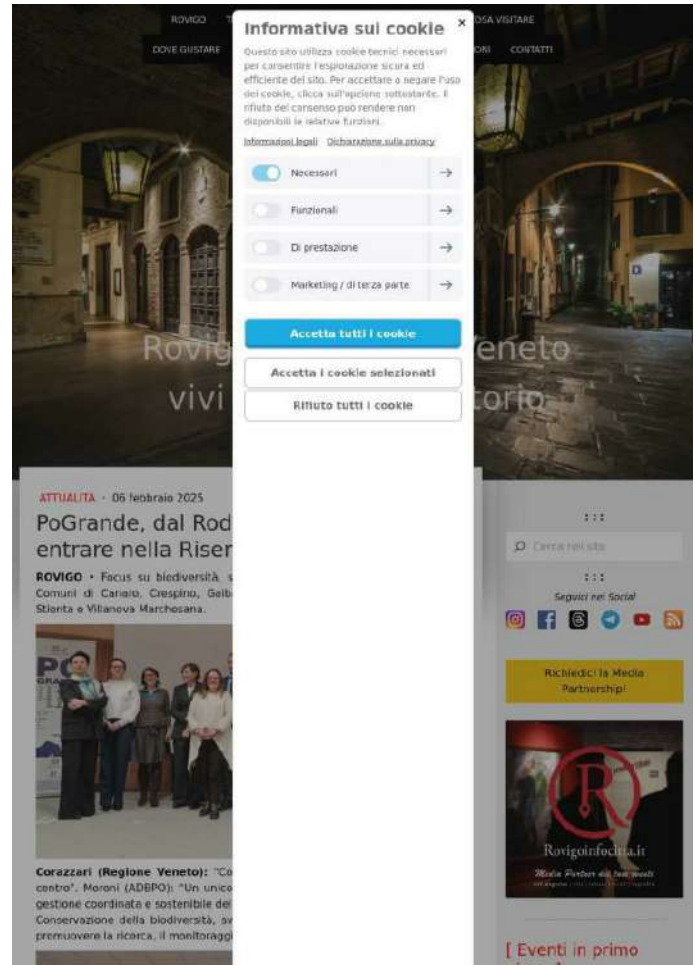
ROVIGO T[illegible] OSA VISITARE
DOVE GUSTARE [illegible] ONI CONTATTI

Informativa sui cookie ×

Questo sito utilizza cookie tecnici necessari per consentire l'esplorazione sicura ed efficiente del sito. Per accettare o negare l'uso dei cookie, clicca sull'opzione sottostante. Il rifiuto del consenso può rendere non disponibili le relative funzioni.

Informazioni legali Dichiarazione sulla privacy

Necessari →
Funzionali →
Di prestazione →
Marketing / di terza parte →

Accetta tutti i cookie
Accetta i cookie selezionati
Rifiuto tutti i cookie

Rovig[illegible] Veneto
vivi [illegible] torio

ATTUALITÀ · 06 febbraio 2025
PoGrande, dal Rod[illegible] entrare nella Riser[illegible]

ROVIGO · Focus su biodiversità, s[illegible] Comuni di Canaro, Crespino, Gaib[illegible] Stienta e Villanova Marchesana.

Corazzari (Regione Veneto): "Co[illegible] centro". Moroni (ADBPO): "Un unico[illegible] gestione coordinata e sostenibile del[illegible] Conservazione della biodiversità, sv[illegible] promuovere la ricerca, il monitoragg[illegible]

:::
Cerca nel sito
:::
Seguici sui Social

Richiedici la Media Partnership!

Rovigoinfocitta.it
Media Partner dei tuoi eventi

[ Eventi in primo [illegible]